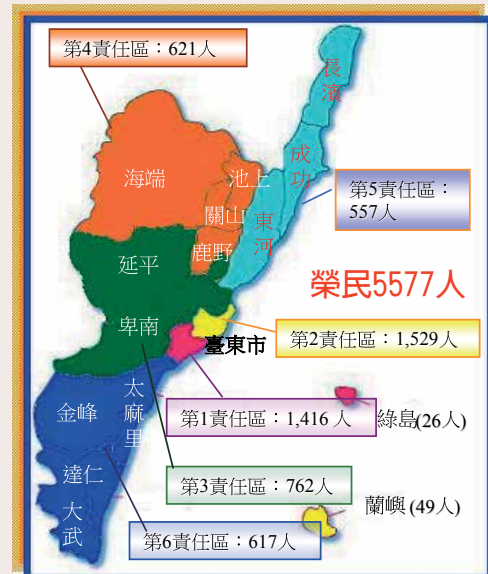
第4責任區：621人

長濱

海端

池上

成功

第5責任區：557人

關山

東河

鹿野

延平

榮民5577人

卑南

第2責任區：1,529人

臺東市

太麻里

金峰

第1責任區：1,416人

綠島(26人)

達仁

第3責任區：762人

蘭嶼(49人)

大武

第6責任區：617人